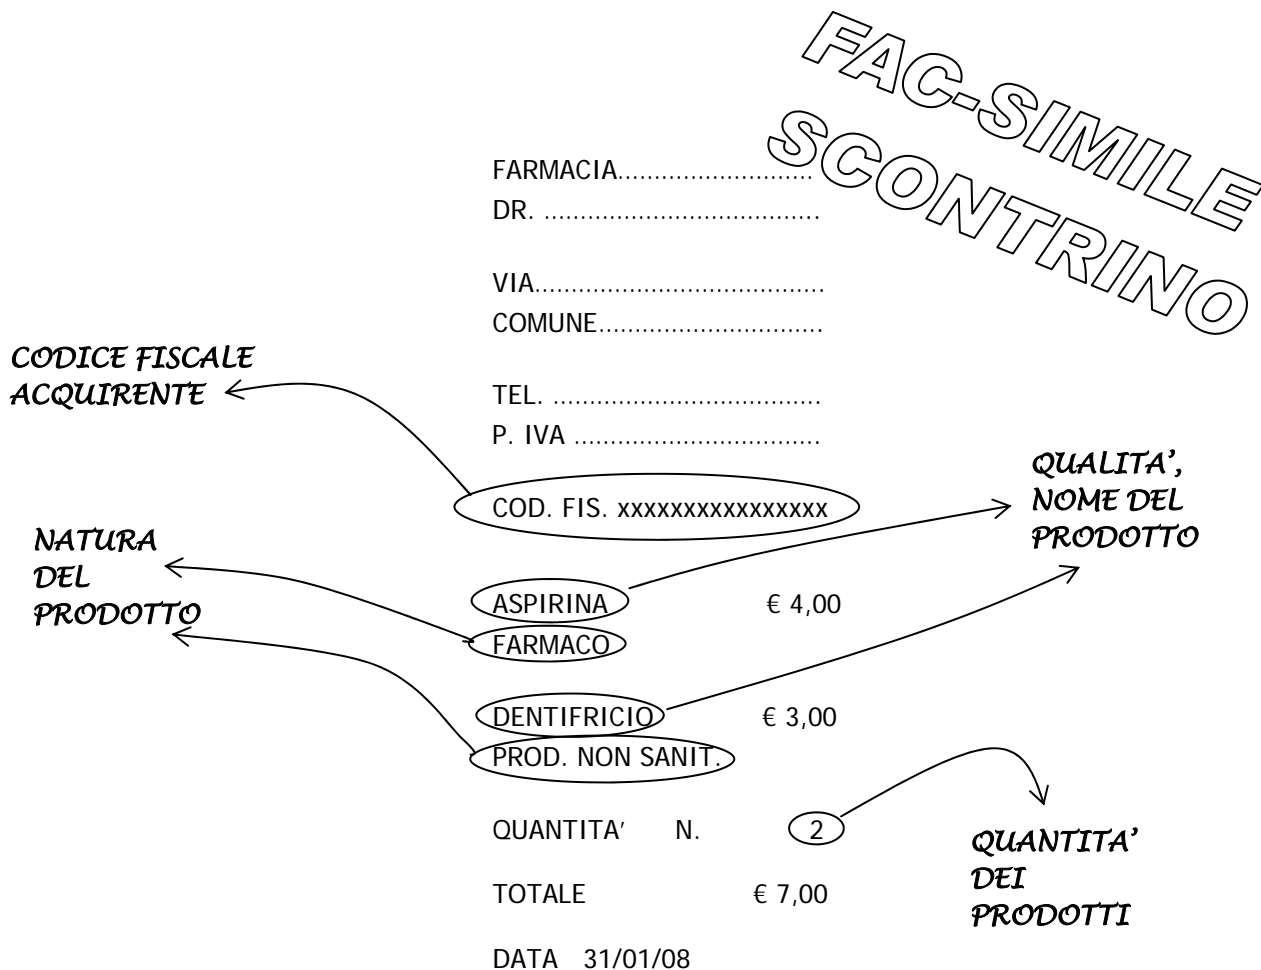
FAC-SIMILE SCONTRINO

FARMACIA..........................
DR. ....................................

VIA......................................
COMUNE...............................

CODICE FISCALE ACQUIRENTE

TEL. ....................................
P. IVA .................................

QUALITA', NOME DEL PRODOTTO

COD. FIS. xxxxxxxxxxxxxxxx

NATURA DEL PRODOTTO

ASPIRINA € 4,00
FARMACO

DENTIFRICIO € 3,00
PROD. NON SANIT.

QUANTITA' N. 2

QUANTITA' DEI PRODOTTI

TOTALE € 7,00

DATA 31/01/08